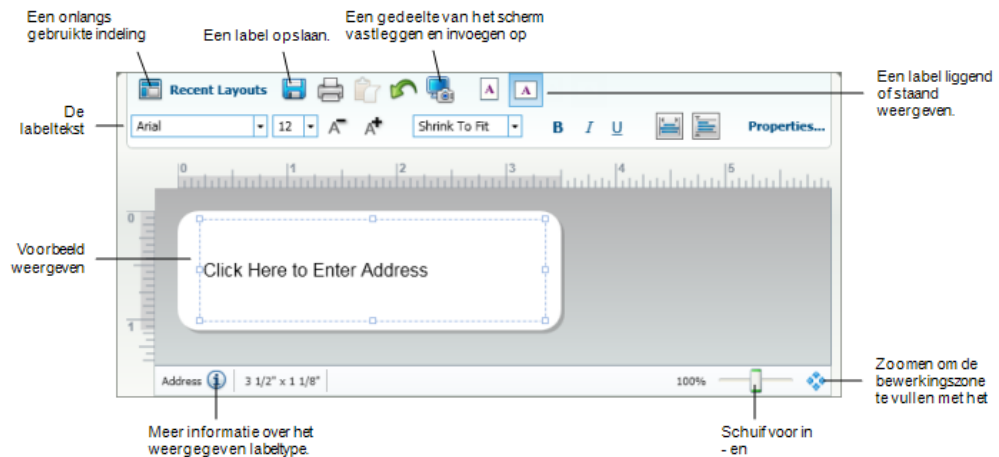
Een onlangs gebruikte indeling

Een label opslaan.

Een gedeelte van het scherm vastleggen en invoegen op

Een label liggend of staand weergeven.

De labeltekst

Recent Layouts

Arial

12

Shrink To Fit

B I U

Properties...

0 1 2 3 4 5

0

1

Voorbeeld weergeven

Click Here to Enter Address

Address

3 1/2" x 1 1/8"

100%

Zoomen om de bewerkingszone te vullen met het

Meer informatie over het weergegeven labeltype.

Schuif voor in - en